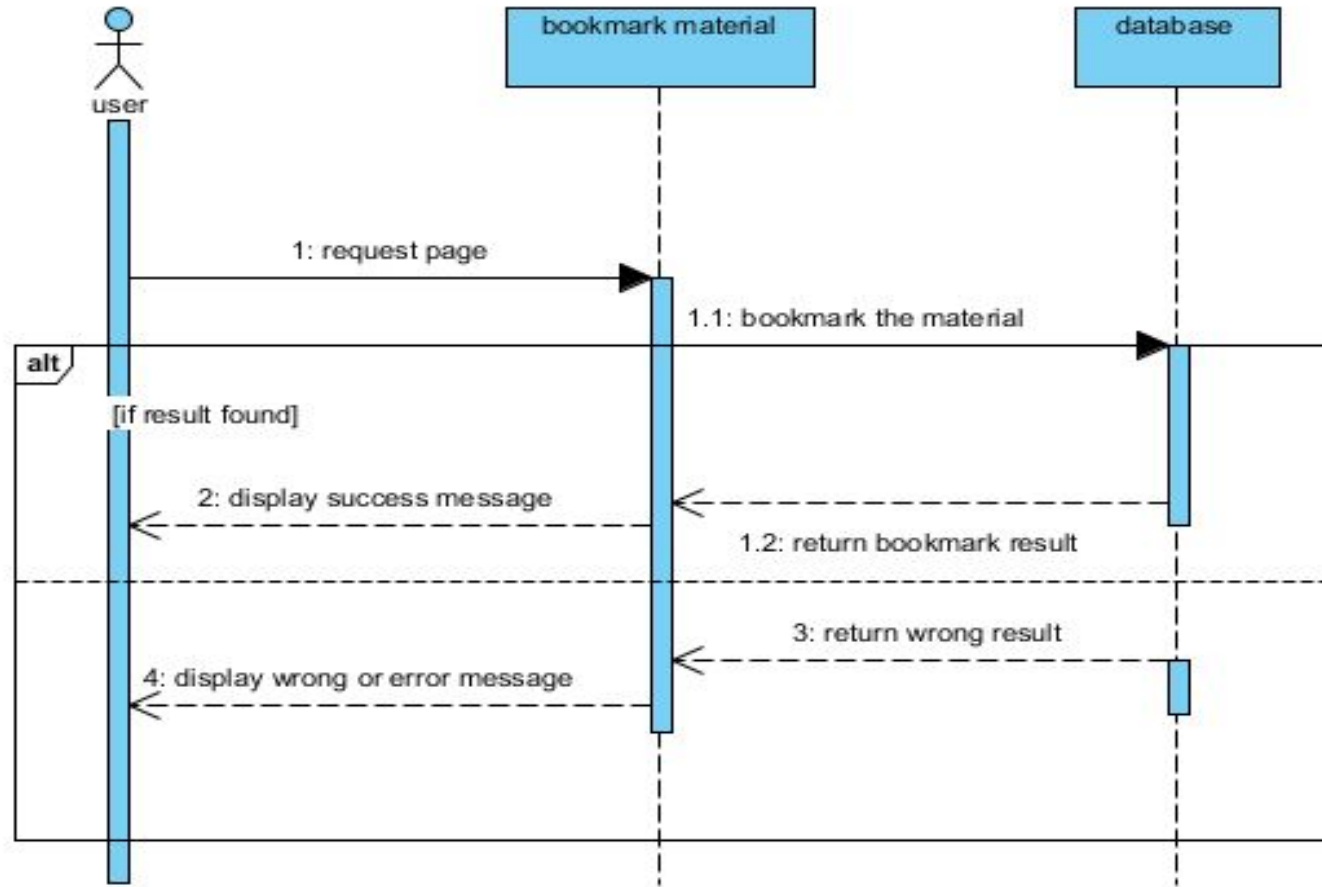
user

bookmark material

database

1: request page

1.1: bookmark the material

alt

[if result found]

2: display success message

1.2: return bookmark result

3: return wrong result

4: display wrong or error message